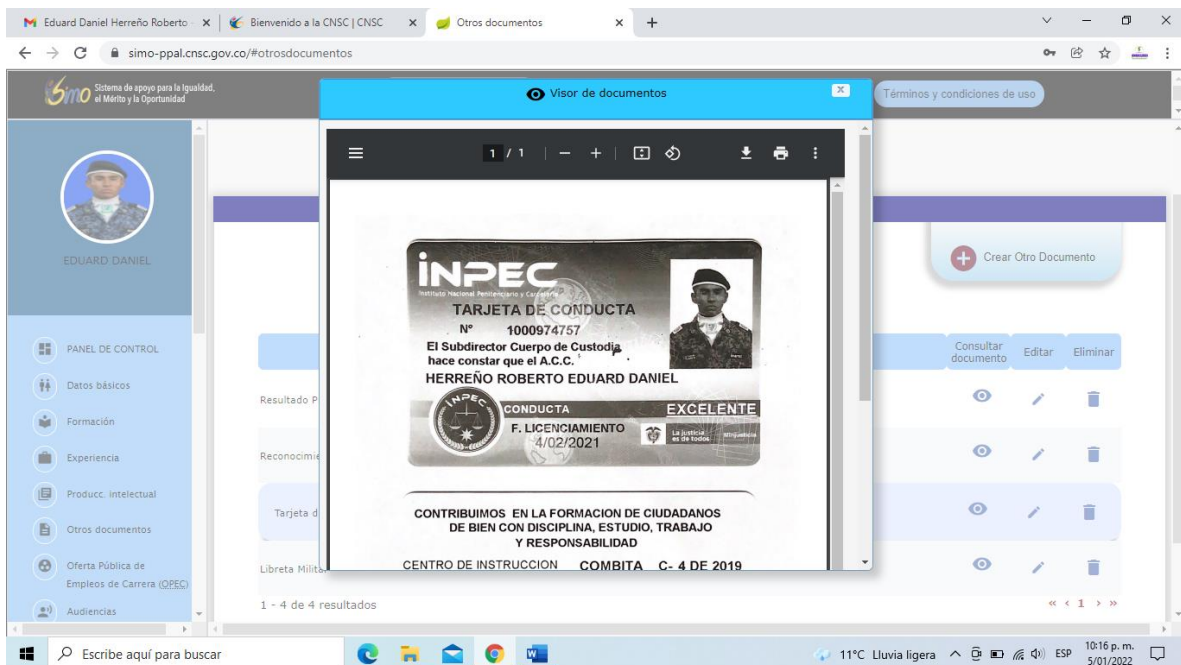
Eduard Daniel Herreño Roberto | Bienvenido a la CNSC | CNSC | Otros documentos

simo-ppal.cnsc.gov.co/#otrosdocumentos

Simo Sistema de apoyo para la Igualdad, el Mérito y la Oportunidad

Visor de documentos

Términos y condiciones de uso

1 / 1

EDUARD DANIEL

PANEL DE CONTROL
Datos básicos
Formación
Experiencia
Producc. intelectual
Otros documentos
Oferta Pública de Empleos de Carrera (OPEC)
Audiencias

Crear Otro Documento

Consultar documento | Editar | Eliminar

Resultado P
Reconocimie
Tarjeta d
Libreta Milita

1 - 4 de 4 resultados

« ‹ 1 › »

INPEC
Instituto Nacional Penitenciario y Carcelario
TARJETA DE CONDUCTA
N° 1000974757
El Subdirector Cuerpo de Custodia hace constar que el A.C.C.
HERREÑO ROBERTO EDUARD DANIEL
CONDUCTA EXCELENTE
F. LICENCIAMIENTO 4/02/2021
La justicia es de todos Minjusticia

CONTRIBUIMOS EN LA FORMACION DE CIUDADANOS DE BIEN CON DISCIPLINA, ESTUDIO, TRABAJO Y RESPONSABILIDAD
CENTRO DE INSTRUCCION COMBITA C- 4 DE 2019

Escribe aquí para buscar

11°C Lluvia ligera ESP 10:16 p. m. 5/01/2022